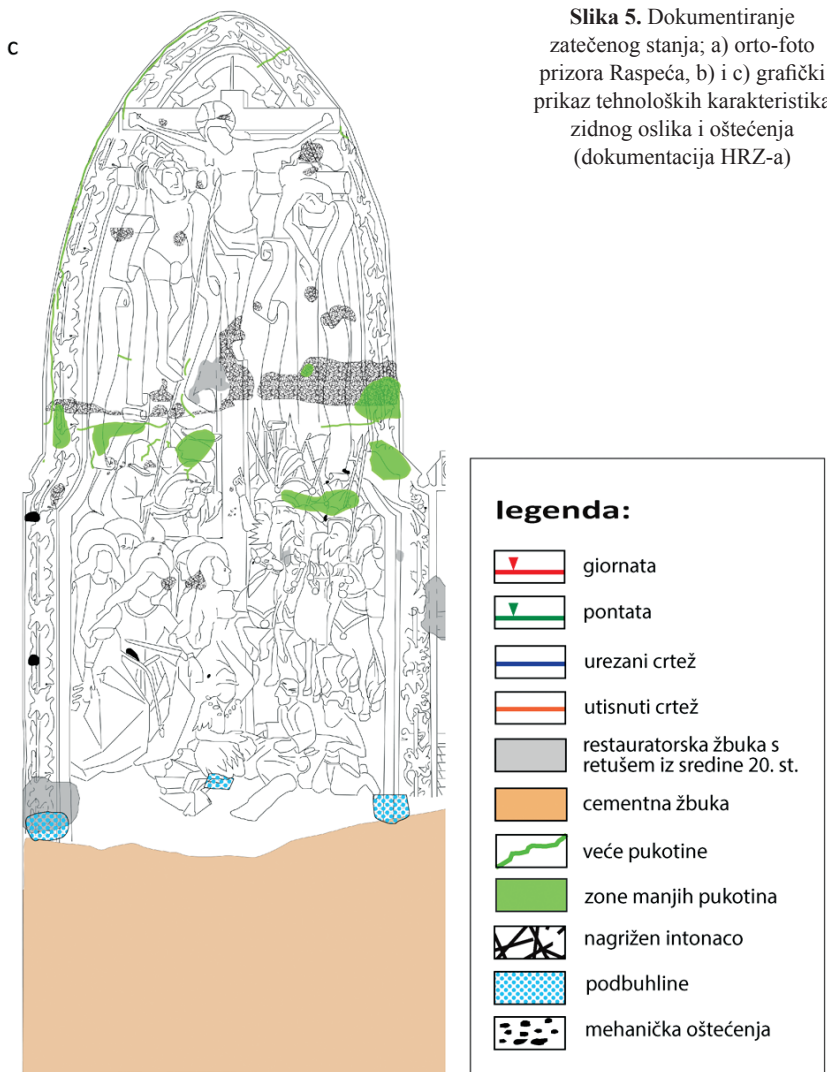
c

**Slika 5.** Dokumentiranje zatečenog stanja; a) orto-foto prizora Raspeća, b) i c) grafički prikaz tehnoloških karakteristika zidnog oslika i oštećenja (dokumentacija HRZ-a)

legenda:

giornata

pontata

urezani crtež

utisnuti crtež

restauratorska žbuka s retušem iz sredine 20. st.

cementna žbuka

veće pukotine

zone manjih pukotina

nagrižen intonaco

podbuhline

mehanička oštećenja